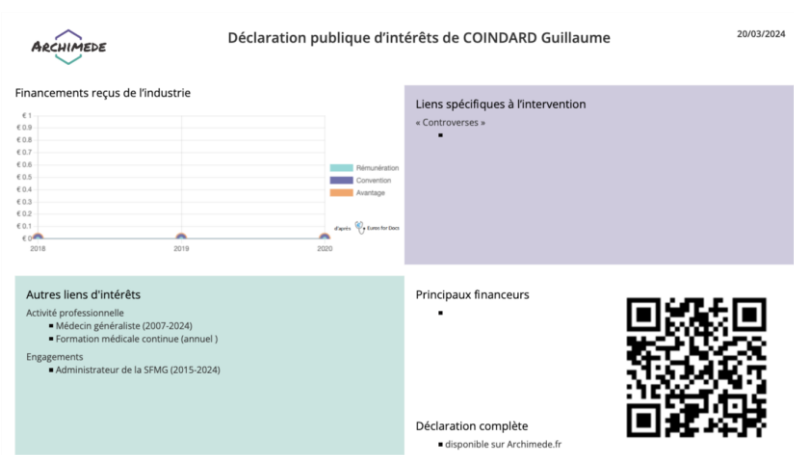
ARCHIMEDE

Déclaration publique d'intérêts de COINDARD Guillaume

20/03/2024

Financements reçus de l'industrie

€ 1
€ 0.9
€ 0.8
€ 0.7
€ 0.6
€ 0.5
€ 0.4
€ 0.3
€ 0.2
€ 0.1
€ 0
2018
2019
2020

Rémunération
Convention
Avantage

d'après Euros for Docs

Liens spécifiques à l'intervention

« Controverses »

Autres liens d'intérêts

Activité professionnelle
- Médecin généraliste (2007-2024)
- Formation médicale continue (annuel )

Engagements
- Administrateur de la SFMG (2015-2024)

Principaux financeurs

Déclaration complète
- disponible sur Archimede.fr